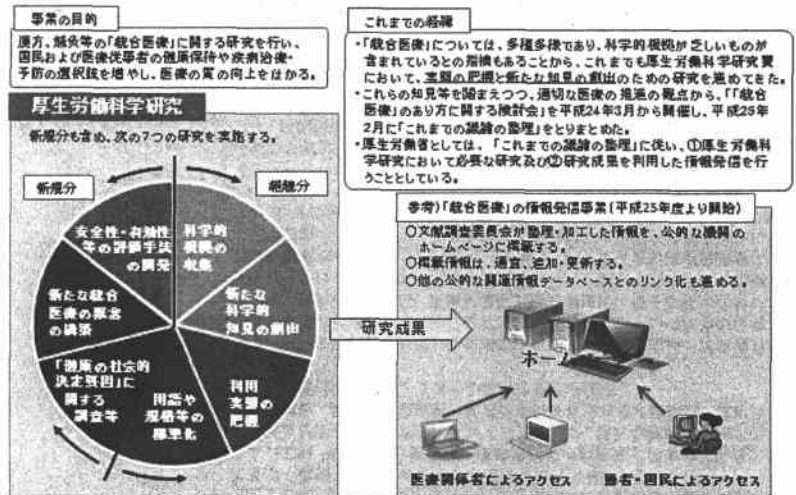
事業の目的

厚労、疾病等の「統合医療」に関する研究を行い、国民および医療従事者の健康保持や疾病治療・予防の選択肢を増やし、医療の質の向上をはかる。

厚生労働科学研究

新規分も含め、次の7つの研究を実施する。

新規分

継続分

安全性・有効性等の評価手法の開発

科学的根拠の収集

新たな科学的知見の創出

利用実態の把握

用語や規格等の標準化

「健康の社会的決定要因」に関する調査等

新たな統合医療の概念の検索

研究成果

これまでの経緯

・「統合医療」については、多種多様であり、科学的根拠が乏しいものが含まれているとの指摘もあることから、これまでも厚生労働科学研究費において、実態の把握と新たな知見の創出のための研究を進めてきた。
・これらの知見等を踏まえつつ、適切な医療の推進の観点から、「「統合医療」のあり方に関する検討会」を平成24年3月から開催し、平成25年2月に「これまでの議論の整理」をとりまとめた。
・厚生労働省としては、「これまでの議論の整理」に従い、①厚生労働科学研究において必要な研究及び②研究成果を利用した情報発信を行うこととしている。

参考)「統合医療」の情報発信事業（平成25年度より開始）

○文献調査委員会が整理・加工した情報を、公的な機関のホームページに掲載する。
○掲載情報は、適宜、追加・更新する。
○他の公的な関連情報データベースとのリンク化も進める。

ホーム

医療関係者によるアクセス

患者・国民によるアクセス